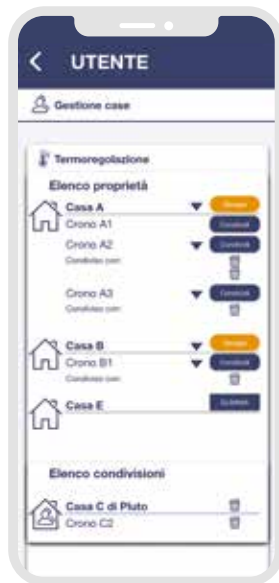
UTENTE

Gestione case

Termoregolazione

Elenco proprietà

Casa A
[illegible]
Crono A1
Condividi
Crono A2
Condividi
Condiviso con:
Crono A3
Condividi
Condiviso con:

Casa B
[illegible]
Crono B1
Condividi
Condiviso con:

Casa E
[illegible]

Elenco condivisioni

Casa C di Pluto
Crono C2